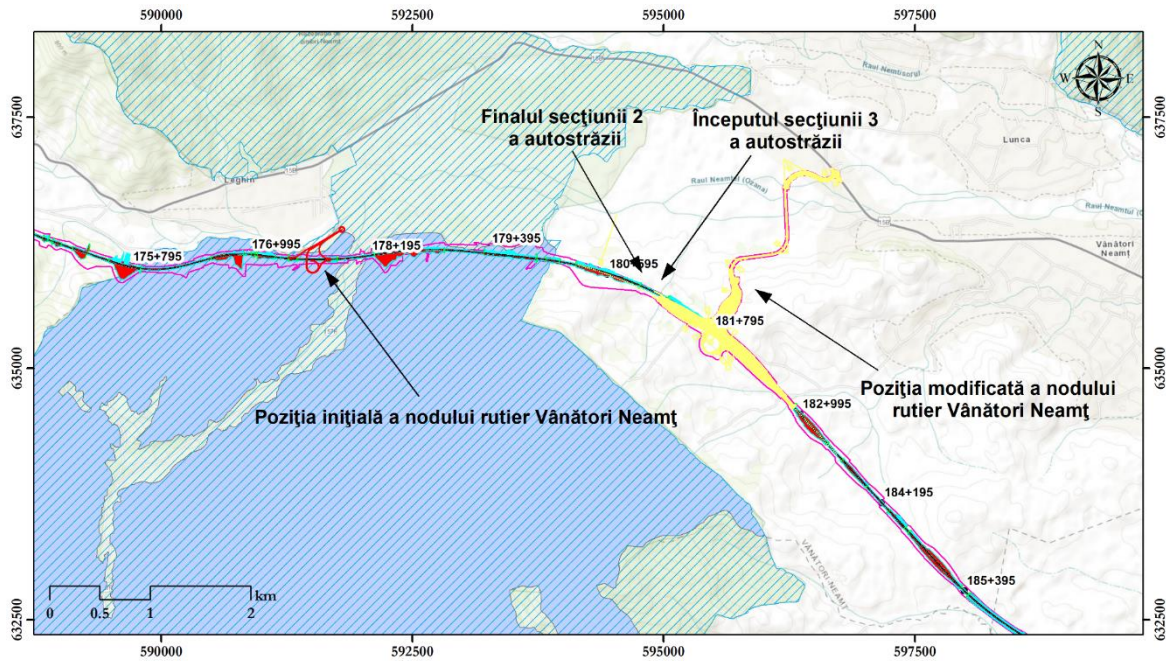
590000
592500
595000
597500

590000
592500
595000
597500

637500
635000
632500

637500
635000
632500

N
W
E
S

Raul Neamtu
Raul Neamtu (Ozana)
Raul Neamtu (O
Lunca
Vânători Neamț
Leghin
VÂNĂTORI-NEAMȚ

Finalul secţiunii 2 a autostrăzii

Începutul secţiunii 3 a autostrăzii

175+795
176+995
178+195
179+395
180+595
181+795
182+995
184+195
185+395

Poziţia iniţială a nodului rutier Vânători Neamţ

Poziţia modificată a nodului rutier Vânători Neamţ

0
0.5
1
2
km